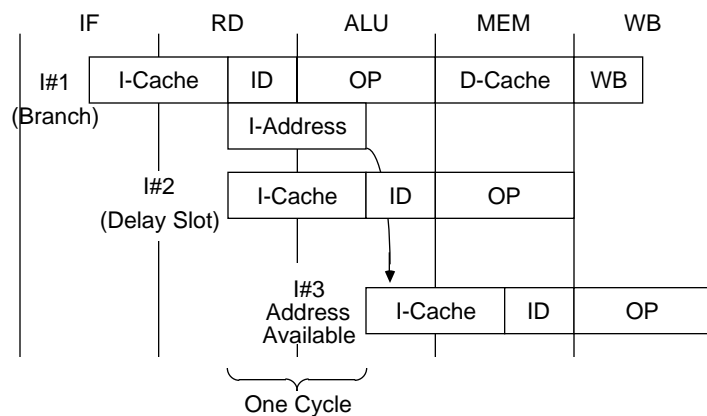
IF RD ALU MEM WB

I#1 (Branch)

| I-Cache | ID | OP | D-Cache | WB |
|---|---|---|---|---|

I-Address

I#2 (Delay Slot)

| I-Cache | ID | OP |
|---|---|---|

I#3 Address Available

| I-Cache | ID | OP |
|---|---|---|

One Cycle